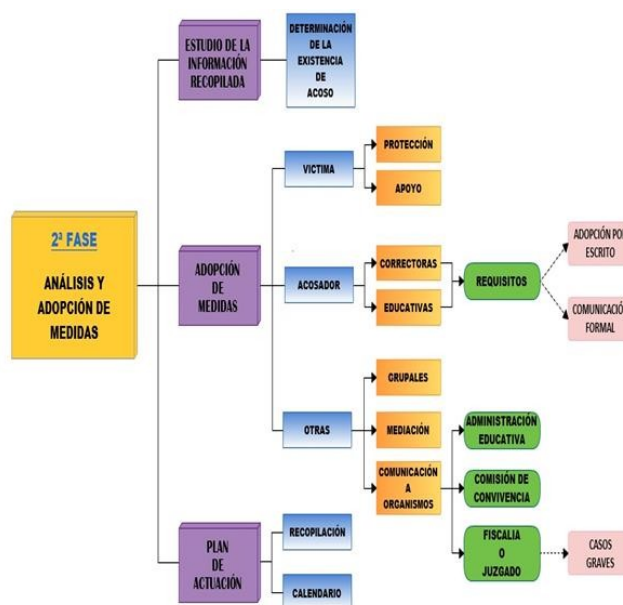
2ª FASE

ANÁLISIS Y ADOPCIÓN DE MEDIDAS

ESTUDIO DE LA INFORMACIÓN RECOPILADA

DETERMINACIÓN DE LA EXISTENCIA DE ACOSO

ADOPCIÓN DE MEDIDAS

VICTIMA

PROTECCIÓN

APOYO

ACOSADOR

CORRECTORAS

EDUCATIVAS

REQUISITOS

ADOPCIÓN PO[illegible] ESCRITO

COMUNICACIÓ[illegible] FORMAL

OTRAS

GRUPALES

MEDIACIÓN

COMUNICACIÓN A ORGANISMOS

ADMINISTRACIÓN EDUCATIVA

COMISIÓN DE CONVIVENCIA

FISCALIA O JUZGADO

CASOS GRAVES

PLAN DE ACTUACIÓN

RECOPILACIÓN

CALENDARIO